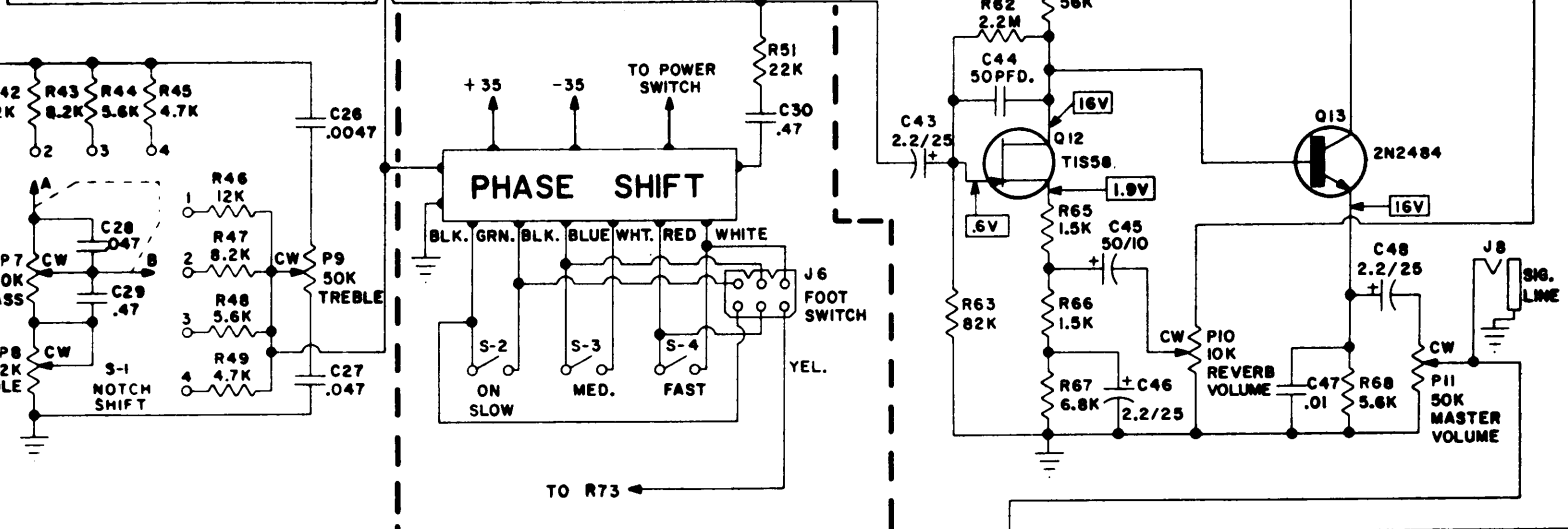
R62
2.2M
56K
42
2K
R43
8.2K
R44
5.6K
R45
4.7K
C26
.0047
2
3
4
+35
-35
TO POWER SWITCH
R51
22K
C30
.47
C44
50PFD.
16V
C43
2.2/25
Q12
TIS58
Q13
2N2484
1.9V
.6V
16V
PHASE SHIFT
BLK. GRN. BLK. BLUE WHT. RED WHITE
A
C28
.047
B
P7
0K
ASS
CW
C29
.47
P8
2K
LE
CW
S-1
NOTCH
SHIFT
R46
12K
1
R47
8.2K
2
R48
5.6K
3
R49
4.7K
4
CW
P9
50K
TREBLE
C27
.047
J6
FOOT
SWITCH
S-2
ON
SLOW
S-3
MED.
S-4
FAST
YEL.
TO R73
R65
1.5K
C45
50/10
R63
82K
R66
1.5K
R67
6.8K
C46
2.2/25
CW
P10
10K
REVERB
VOLUME
C47
.01
C48
2.2/25
R68
5.6K
J8
SIG.
LINE
CW
P11
50K
MASTER
VOLUME